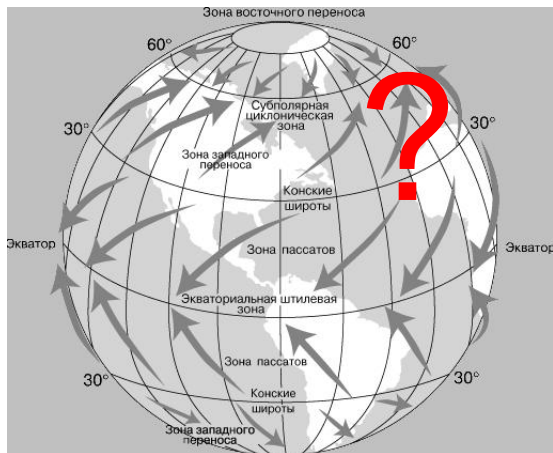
Зона восточного переноса

60°

60°

Субполярная циклоническая зона

30°

30°

Зона западного переноса

Конские широты

Экватор

Экватор

Зона пассатов

Экваториальная штилевая зона

Зона пассатов

30°

30°

Конские широты

Зона западного переноса

?